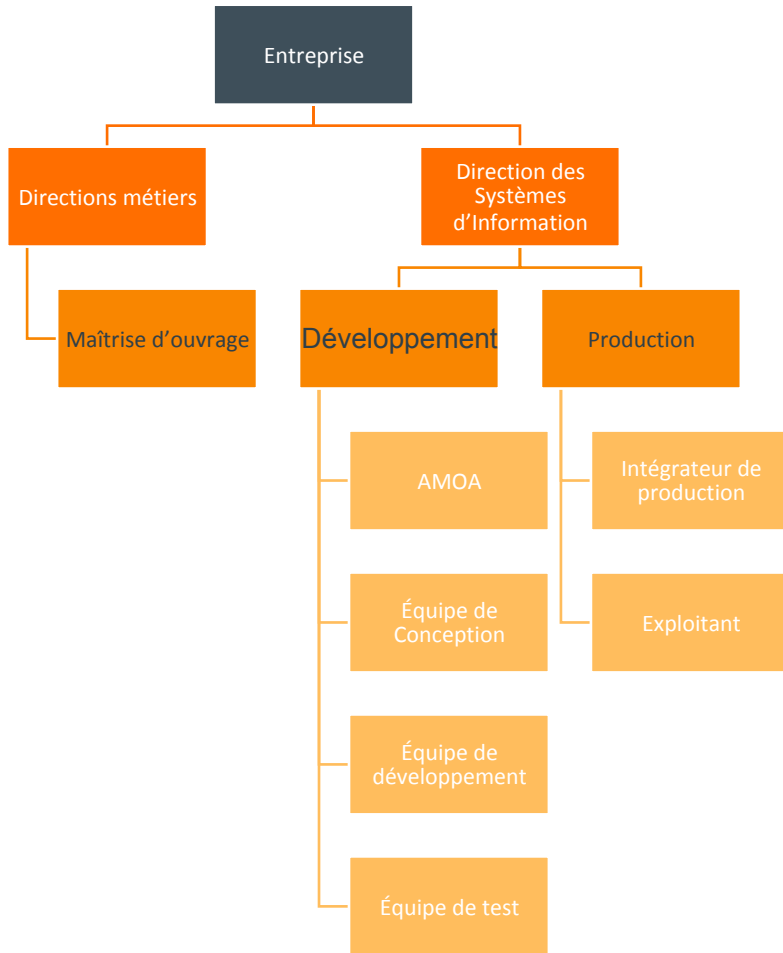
Entreprise

Directions métiers

Direction des Systèmes d’Information

Maîtrise d’ouvrage

Développement

Production

AMOA

Équipe de Conception

Équipe de développement

Équipe de test

Intégrateur de production

Exploitant